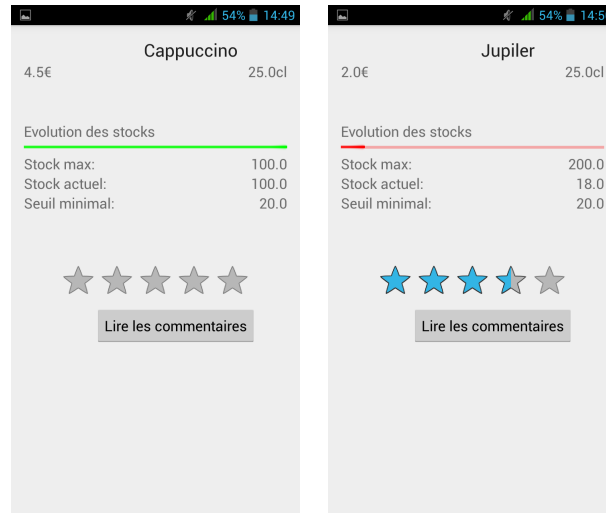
54% 14:49

Cappuccino
4.5€ 25.0cl

Evolution des stocks

| | |
|---|---|
| Stock max: | 100.0 |
| Stock actuel: | 100.0 |
| Seuil minimal: | 20.0 |

Lire les commentaires

54% 14:5

Jupiler
2.0€ 25.0cl

Evolution des stocks

| | |
|---|---|
| Stock max: | 200.0 |
| Stock actuel: | 18.0 |
| Seuil minimal: | 20.0 |

Lire les commentaires